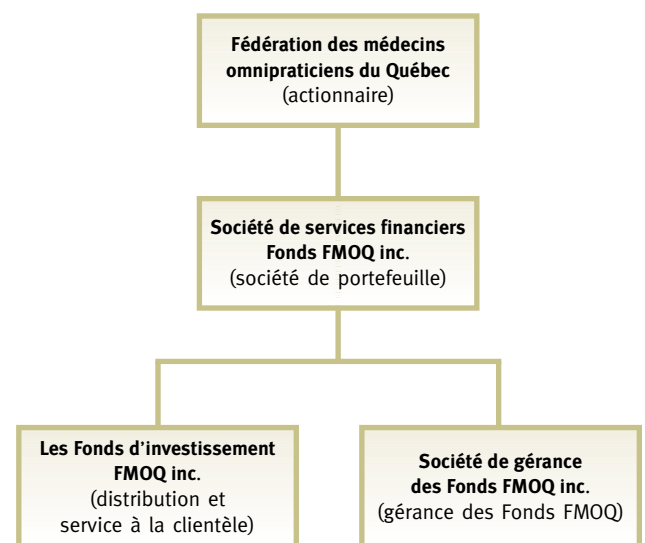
Fédération des médecins omnipraticiens du Québec
(actionnaire)

Société de services financiers Fonds FMOQ inc.
(société de portefeuille)

Les Fonds d'investissement FMOQ inc.
(distribution et service à la clientèle)

Société de gérance des Fonds FMOQ inc.
(gérance des Fonds FMOQ)